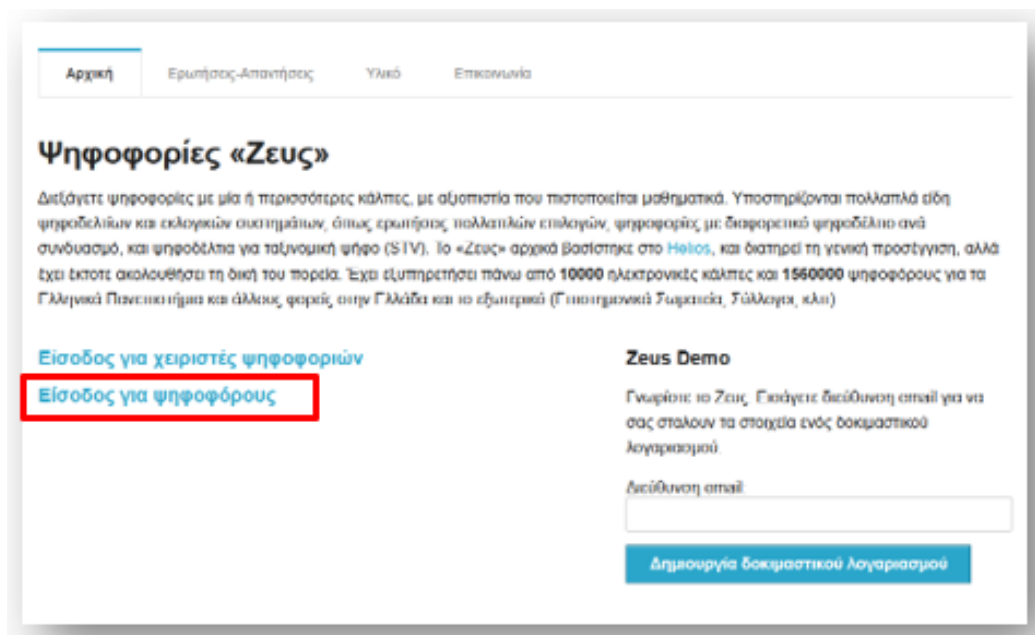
Αρχική | Ερωτήσεις-Απαντήσεις | Υλικό | Επικοινωνία

Ψηφοφορίες «Ζευς»

Διεξάγετε ψηφοφορίες με μία ή περισσότερες κάλπες, με αξιοπιστία που πιστοποιείται μαθηματικά. Υποστηρίζονται πολλαπλά είδη ψηφοδελτίων και εκλογικών συστημάτων, όπως ερωτήσεις πολλαπλών επιλογών, ψηφοφορίες με διαφορετικό ψηφοδέλτιο ανά συνδυασμό, και ψηφοδέλτια για ταξινομική ψήφο (STV). Το «Ζευς» αρχικά βασίστηκε στο Helios, και διατηρεί τη γενική προσέγγιση, αλλά έχει έκτοτε ακολουθήσει τη δική του πορεία. Έχει εξυπηρετήσει πάνω από 10000 ηλεκτρονικές κάλπες και 1560000 ψηφοφόρους για τα Ελληνικά Πανεπιστήμια και άλλους φορείς στην Ελλάδα και το εξωτερικό (Επιστημονικά Σωματεία, Σύλλογοι, κλπ)

Είσοδος για χειριστές ψηφοφοριών
Είσοδος για ψηφοφόρους

Zeus Demo

Γνωρίστε το Ζευς. Εισάγετε διεύθυνση email για να σας στείλουν τα στοιχεία ενός δοκιμαστικού λογαριασμού.

Διεύθυνση email

Δημιουργία δοκιμαστικού λογαριασμού